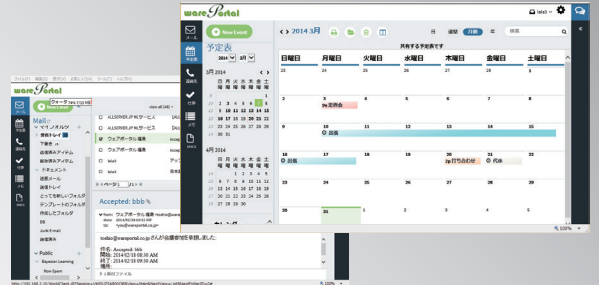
ware Portal
New Event
予定表
< > 2014 3月
日 週間 月間 年 検索
共有する予定表です
2014 3月
日 月 火 水 木 金 土
3月 2014
日曜日 月曜日 火曜日 水曜日 木曜日 金曜日 土曜日
23 24 25 26 27 28 1
2 3 4 5 6 7 8
3p 面会
9 10 11 12 13 14 15
出張
16 17 18 19 20 21 22
出張
2p 打ち合わせ
代休
23 24 25 26 27 28 29
30 31 1 2 3 4 5
4月 2014
100%

ware Portal
New Event
Mail
受信トレイ
下書き
送信済みアイテム
削除済みアイテム
ドキュメント
送信メール
迷惑トレイ
とっておきのフォルダ
テンプレートフォルダ
作成したフォルダ
Junk
Junk-E-mail
Public
Bayesian Learning
Non-Spam
ALLSONDS JP Mサービス
ALLSONDS JP Mサービス
ウェアポータル 福島
ウェアポータル 福島
ウェアポータル 福島
test
test
test
Accepted: bbb
ウェアポータル 福島
toshio@wareportal.co.jp さんが会議依頼を承認しました:
件名: Accepted: bbb
開始: 2014/02/18 08:30 AM
終了: 2014/02/18 09:30 AM
場所:
添付ファイル
100%